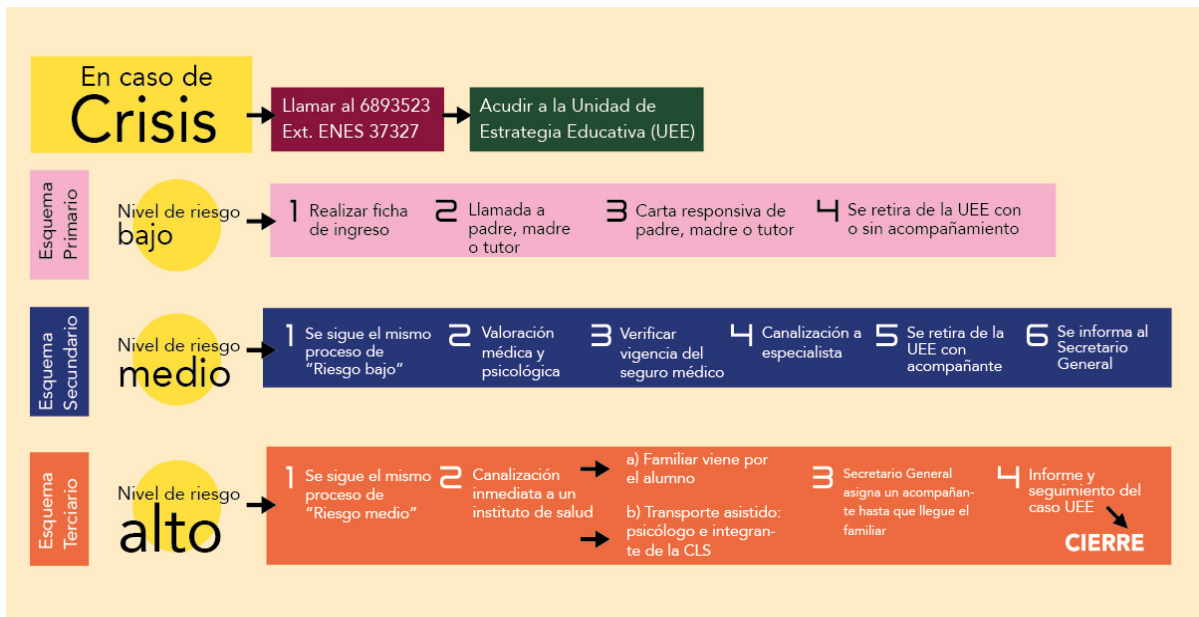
En caso de Crisis

Llamar al 6893523 Ext. ENES 37327

Acudir a la Unidad de Estrategia Educativa (UEE)

Esquema Primario

Nivel de riesgo bajo

1 Realizar ficha de ingreso

2 Llamada a padre, madre o tutor

3 Carta responsiva de padre, madre o tutor

4 Se retira de la UEE con o sin acompañamiento

Esquema Secundario

Nivel de riesgo medio

1 Se sigue el mismo proceso de "Riesgo bajo"

2 Valoración médica y psicológica

3 Verificar vigencia del seguro médico

4 Canalización a especialista

5 Se retira de la UEE con acompañante

6 Se informa al Secretario General

Esquema Terciario

Nivel de riesgo alto

1 Se sigue el mismo proceso de "Riesgo medio"

2 Canalización inmediata a un instituto de salud

a) Familiar viene por el alumno

b) Transporte asistido: psicólogo e integrante de la CLS

3 Secretario General asigna un acompañante hasta que llegue el familiar

4 Informe y seguimiento del caso UEE

CIERRE